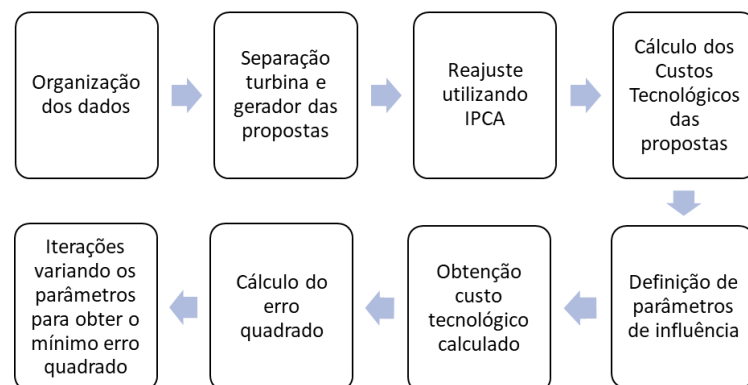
Organização dos dados

Separação turbina e gerador das propostas

Reajuste utilizando IPCA

Cálculo dos Custos Tecnológicos das propostas

Definição de parâmetros de influência

Obtenção custo tecnológico calculado

Cálculo do erro quadrado

Iterações variando os parâmetros para obter o mínimo erro quadrado